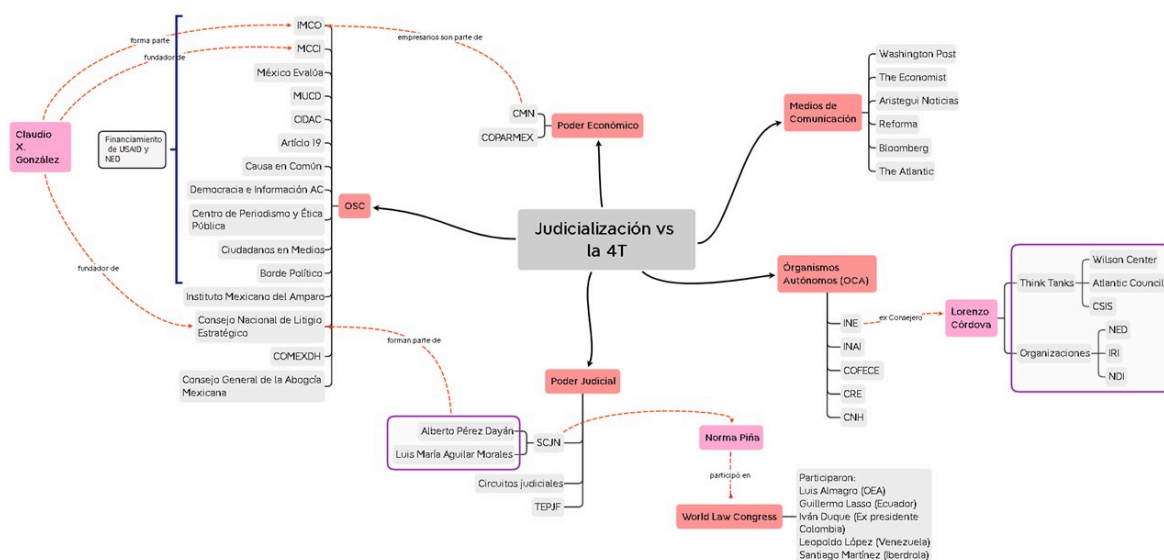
Judicialización vs la 4T

Claudio X. González

forma parte

fundador de

fundador de

Financiamiento de USAID y NED

IMCO
MCCI
México Evalúa
MUCD
CIDAC
Artículo 19
Causa en Común
Democracia e Información AC
Centro de Periodismo y Ética Pública
Ciudadanos en Medios
Borde Político
Instituto Mexicano del Amparo
Consejo Nacional de Litigio Estratégico
COMEXDH
Consejo General de la Abogcía Mexicana

OSC

empresarios son parte de

CMN
COPARMEX
Poder Económico

Medios de Comunicación
Washington Post
The Economist
Aristegui Noticias
Reforma
Bloomberg
The Atlantic

Órganismos Autónomos (OCA)
INE
INAI
COFECE
CRE
CNH

ex Consejero

Lorenzo Córdova

Think Tanks
Wilson Center
Atlantic Council
CSIS

Organizaciones
NED
IRI
NDI

Poder Judicial

forman parte de

Alberto Pérez Dayán
Luis María Aguilar Morales
SCJN
Circuitos judiciales
TEPJF

Norma Piña

participó en

World Law Congress

Participaron:
Luis Almagro (OEA)
Guillermo Lasso (Ecuador)
Iván Duque (Ex presidente Colombia)
Leopoldo López (Venezuela)
Santiago Martínez (Iberdrola)